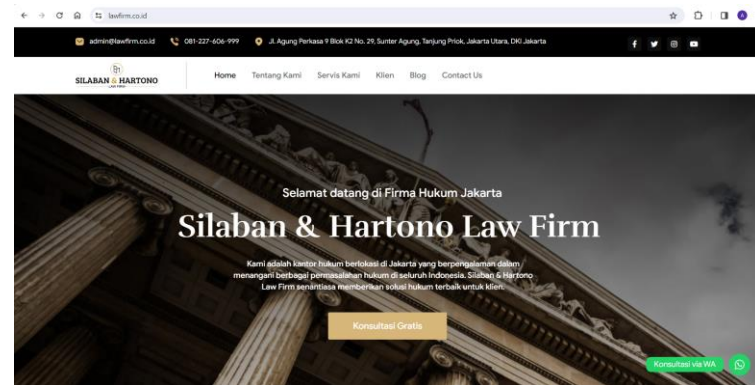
lawfirm.co.id

admin@lawfirm.co.id 081-227-606-999 Jl. Agung Perkasa 9 Blok K2 No. 29, Sunter Agung, Tanjung Priok, Jakarta Utara, DKI Jakarta

SILABAN & HARTONO

Home Tentang Kami Servis Kami Klien Blog Contact Us

Selamat datang di Firma Hukum Jakarta

Silaban & Hartono Law Firm

Kami adalah kantor hukum berlokasi di Jakarta yang berpengalaman dalam menangani berbagai permasalahan hukum di seluruh Indonesia. Silaban & Hartono Law Firm senantiasa memberikan solusi hukum terbaik untuk klien.

Konsultasi Gratis

Konsultasi via WA